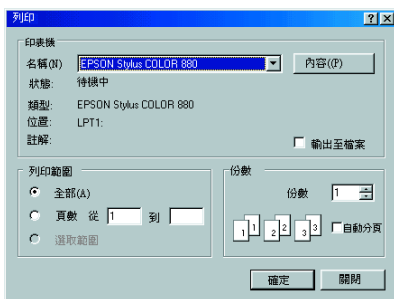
列印

?
X

印表機

名稱(N)
EPSON Stylus COLOR 880
內容(P)

狀態:
待機中

類型:
EPSON Stylus COLOR 880

位置:
LPT1:

註解:

輸出至檔案

列印範圍

全部(A)

頁數 從
1
到

選取範圍

份數

份數
1

1
1
2
2
3
3

自動分頁

確定
關閉